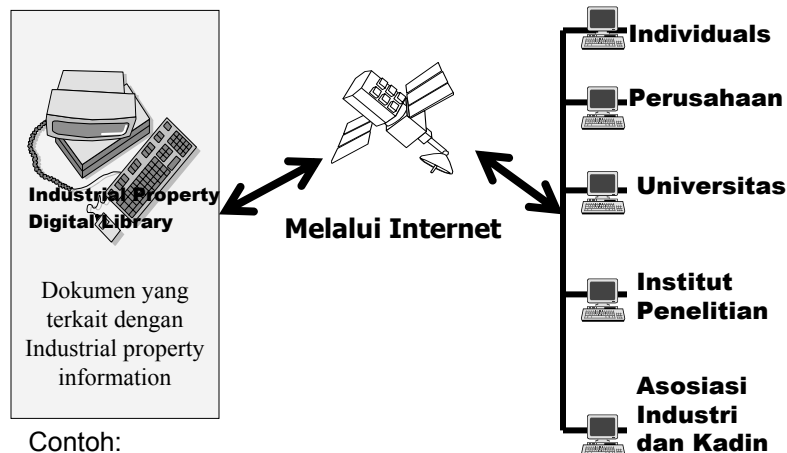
Industrial Property Digital Library

Dokumen yang terkait dengan Industrial property information

Contoh:

Melalui Internet

Individuals

Perusahaan

Universitas

Institut Penelitian

Asosiasi Industri dan Kadin